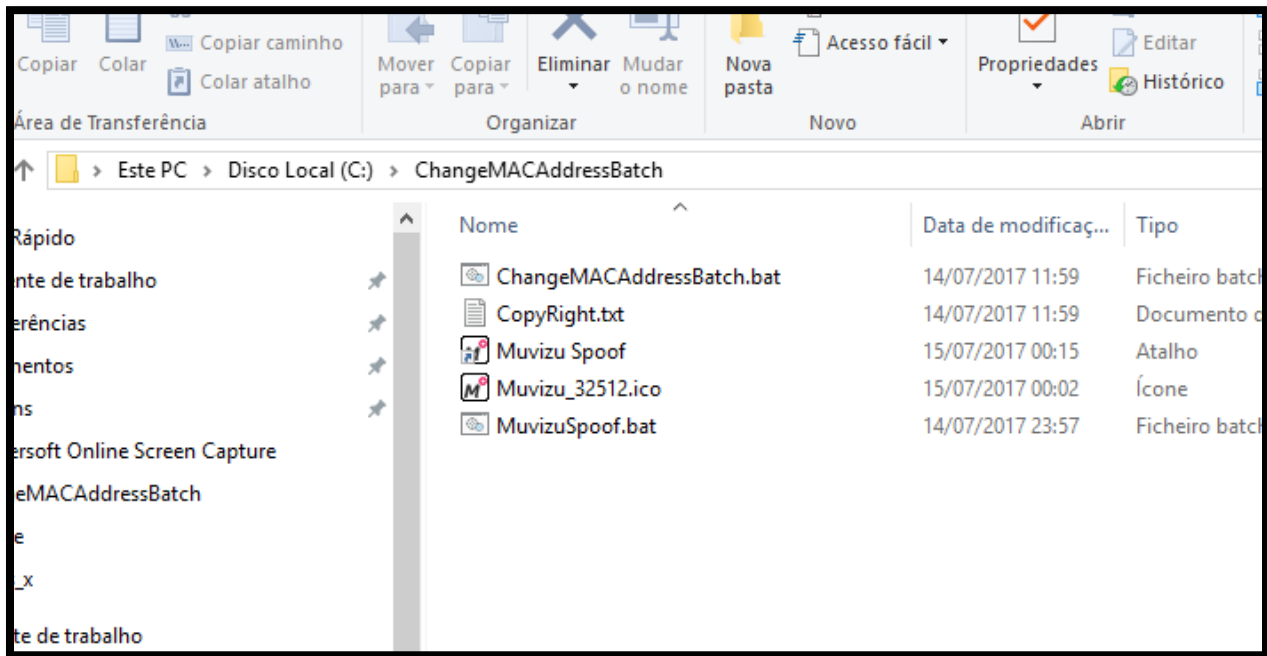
Copiar Colar Copiar caminho Colar atalho
Área de Transferência

Mover para ▾ Copiar para ▾ Eliminar ▾ Mudar o nome
Organizar

Nova pasta Acesso fácil ▾
Novo

Propriedades ▾ Editar Histórico
Abrir

Este PC › Disco Local (C:) › ChangeMACAddressBatch

Rápido
nte de trabalho
erências
nentos
ns
ersoft Online Screen Capture
eMACAddressBatch
e
_x
te de trabalho

| Nome | Data de modificaç... | Tipo |
|---|---|---|
| ChangeMACAddressBatch.bat | 14/07/2017 11:59 | Ficheiro batch |
| CopyRight.txt | 14/07/2017 11:59 | Documento d |
| Muvizu Spoof | 15/07/2017 00:15 | Atalho |
| Muvizu_32512.ico | 15/07/2017 00:02 | Ícone |
| MuvizuSpoof.bat | 14/07/2017 23:57 | Ficheiro batch |